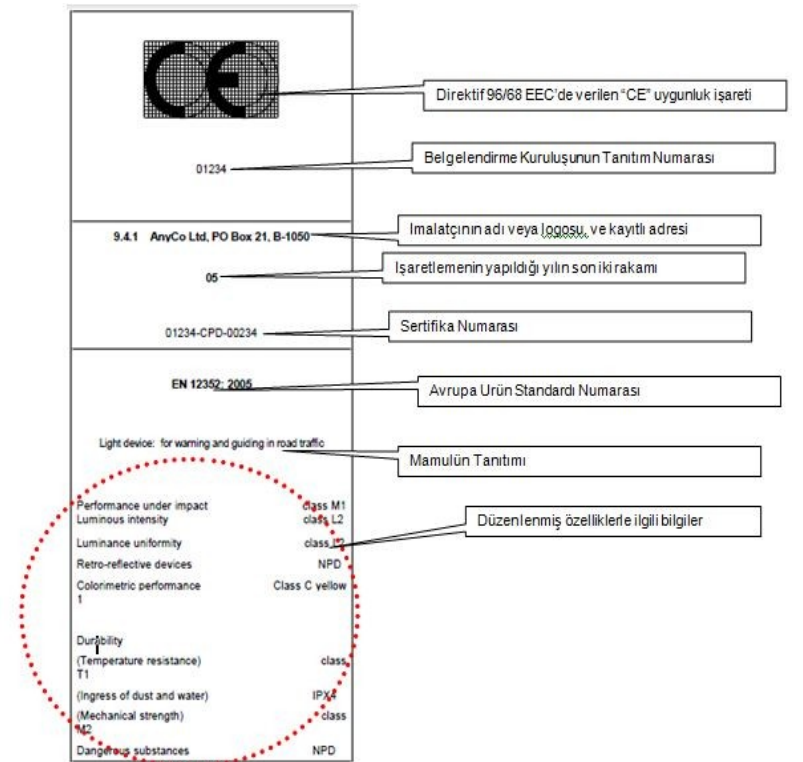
CE

Direktif 96/68 EEC'de verilen "CE" uygunluk işareti

01234

Belgelendirme Kuruluşunun Tanıtım Numarası

9.4.1 AnyCo Ltd, PO Box 21, B-1050

Imalatçının adı veya logosu, ve kayıtlı adresi

05

İşaretlemenin yapıldığı yılın son iki rakamı

01234-CPD-00234

Sertifika Numarası

EN 12352: 2005

Avrupa Urün Standardı Numarası

Light device: for warning and guiding in road traffic

Mamulün Tanıtımı

Performance under impact class M1
Luminous intensity class L2
Luminance uniformity class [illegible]
Retro-reflective devices NPD
Colorimetric performance Class C yellow
1

Düzenlenmiş özelliklerle ilgili bilgiler

Durability
(Temperature resistance) class
T1
(Ingress of dust and water) IPX4
(Mechanical strength) class
M2
Dangerous substances NPD